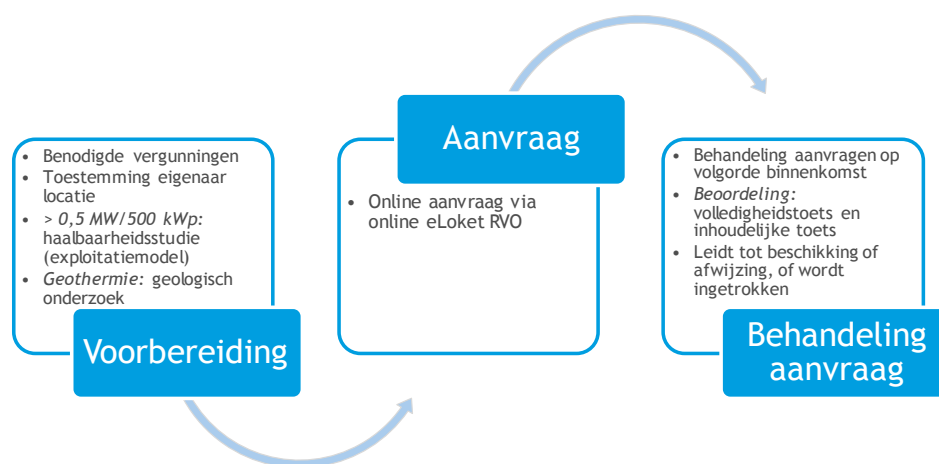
- Benodigde vergunningen
- Toestemming eigenaar locatie
- *> 0,5 MW/500 kWp:* haalbaarheidsstudie (exploitatiemodel)
- *Geothermie:* geologisch onderzoek

Voorbereiding

Aanvraag

- Online aanvraag via online eLoket RVO

- Behandeling aanvragen op volgorde binnenkomst
- *Beoordeling:* volledigheidstoets en inhoudelijke toets
- Leidt tot beschikking of afwijzing, of wordt ingetrokken

Behandeling aanvraag